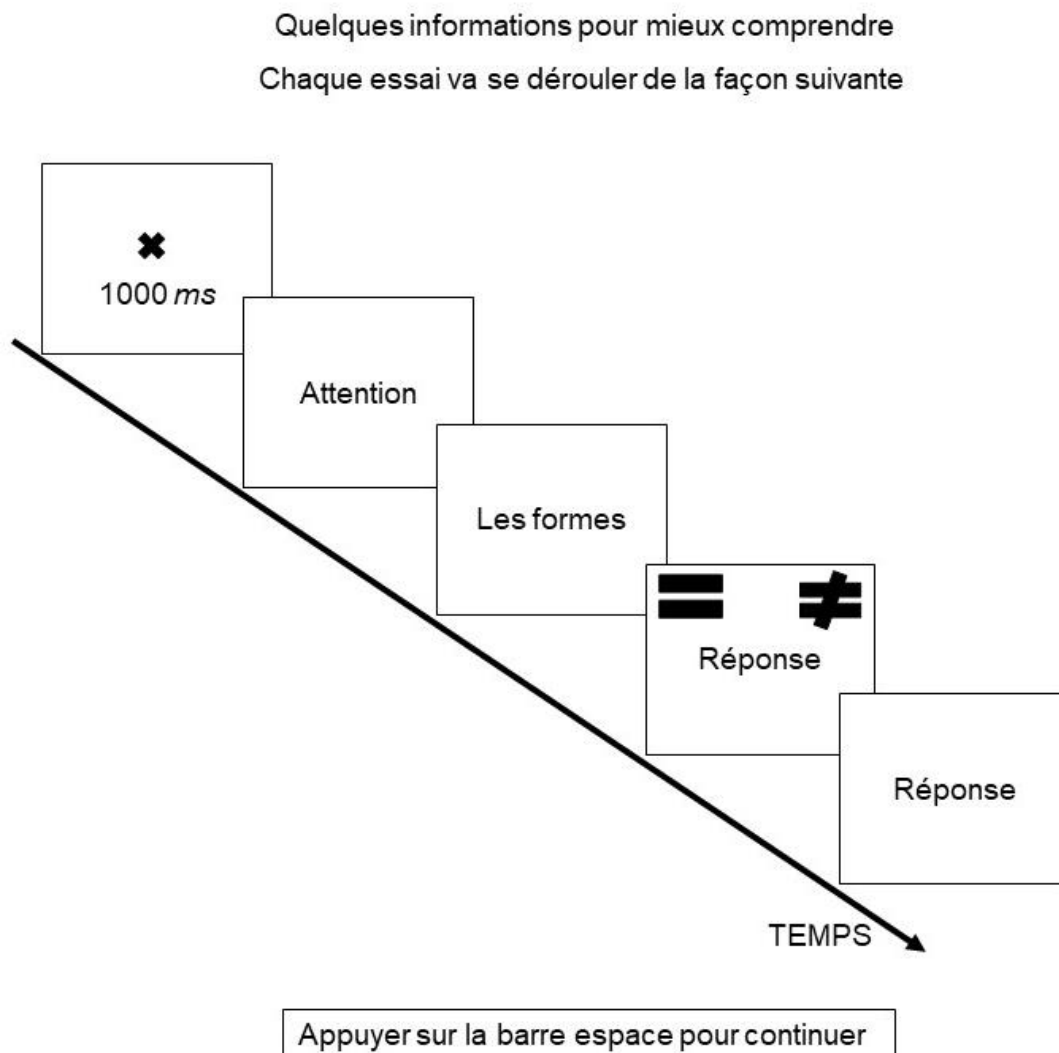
Quelques informations pour mieux comprendre

Chaque essai va se dérouler de la façon suivante

✖
1000 *ms*

Attention

Les formes

$=$ $\neq$
Réponse

Réponse

TEMPS

Appuyer sur la barre espace pour continuer